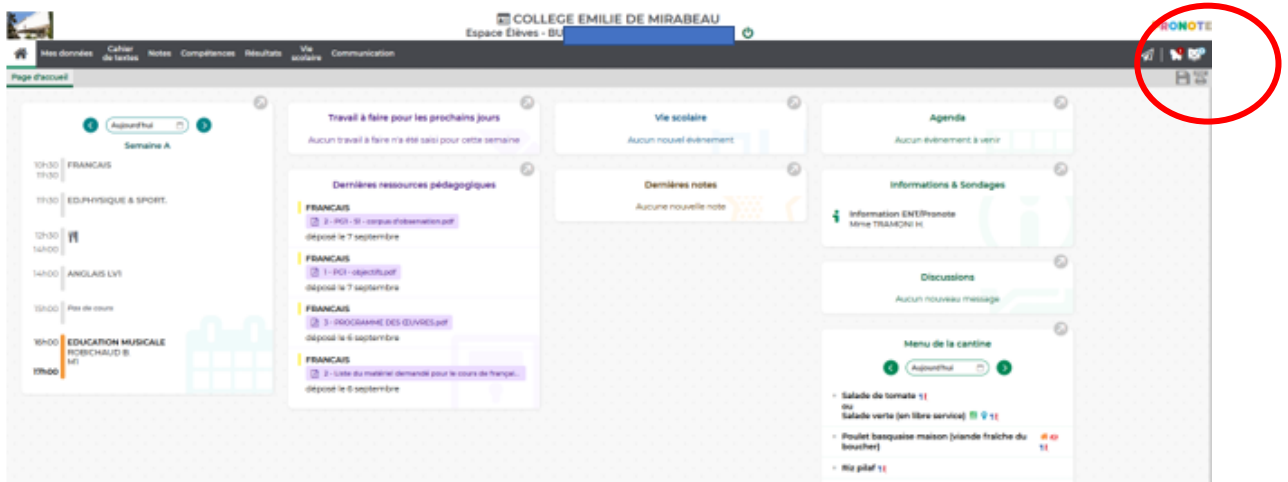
COLLEGE EMILIE DE MIRABEAU
Espace Élèves - BU

PRONOTE

Mes données
Cahier de textes
Notes
Compétences
Résultats
Vie scolaire
Communication

Page d'accueil

Aujourd'hui
Semaine A
10h30 FRANCAIS
11h30
11h30 ED.PHYSIQUE & SPORT.
12h30
14h00
14h00 ANGLAIS LV1
15h00 Pas de cours
16h00 EDUCATION MUSICALE
ROBICHAUD B.
M1
17h00

Travail à faire pour les prochains jours
Aucun travail à faire n'a été saisi pour cette semaine

Dernières ressources pédagogiques
FRANCAIS
2 - PCI - SI - corpus d'observation.pdf
déposé le 7 septembre
FRANCAIS
1 - PCI - objectifs.pdf
déposé le 7 septembre
FRANCAIS
3 - PROGRAMME DES ŒUVRES.pdf
déposé le 6 septembre
FRANCAIS
2 - Liste du matériel demandé pour le cours de françai...
déposé le 6 septembre

Vie scolaire
Aucun nouvel évènement

Dernières notes
Aucune nouvelle note

Agenda
Aucun évènement à venir

Informations & Sondages
Information ENT/Pronote
Mme TRAMONI H.

Discussions
Aucun nouveau message

Menu de la cantine
Aujourd'hui
Salade de tomate
ou
Salade verte (en libre service)
Poulet basquaise maison (viande fraiche du boucher)
Riz pilaf